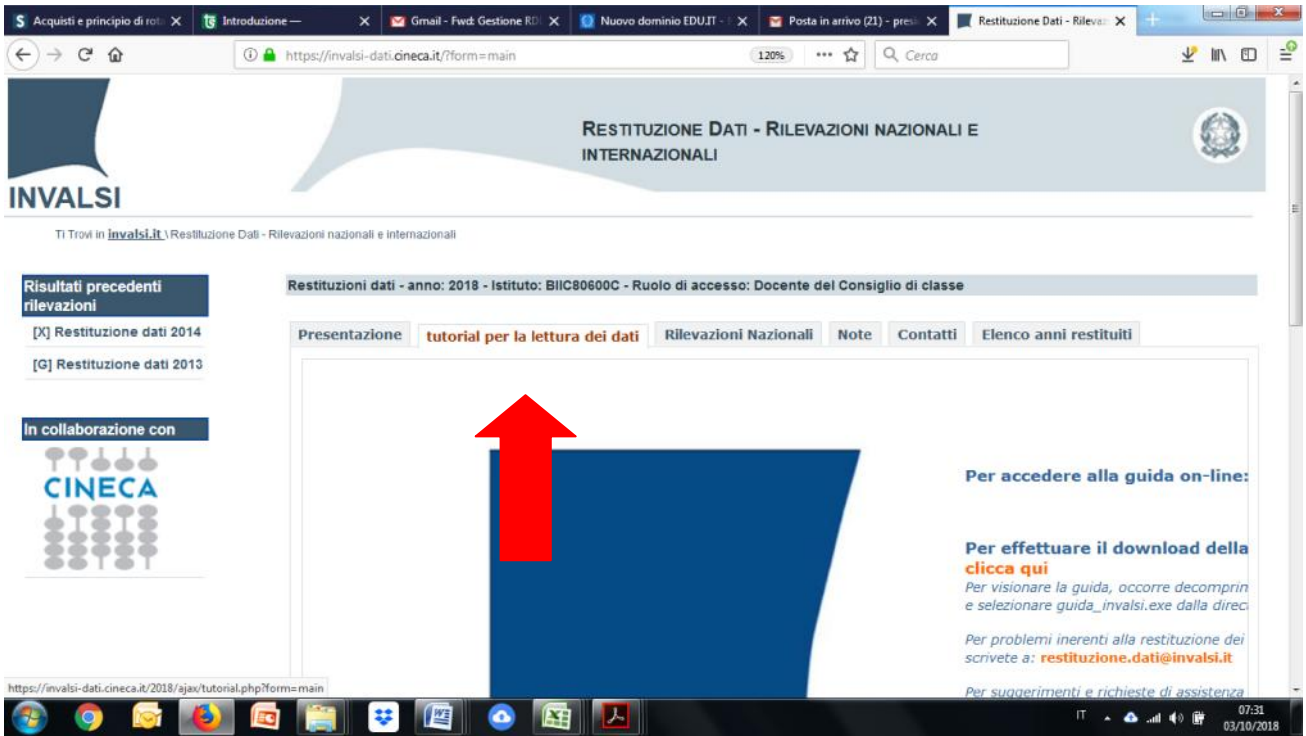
S Acquisti e principio di rota ✕
Introduzione — ✕
Gmail - Fwd: Gestione RD ✕
Nuovo dominio EDU.IT - ✕
Posta in arrivo (21) - presi ✕
Restituzione Dati - Rilevaz ✕

https://invalsi-dati.cineca.it/?form=main
120%
Cerca

INVALSI

RESTITUZIONE DATI - RILEVAZIONI NAZIONALI E INTERNAZIONALI

Ti Trovi in invalsi.it \ Restituzione Dati - Rilevazioni nazionali e internazionali

Risultati precedenti rilevazioni
[X] Restituzione dati 2014
[G] Restituzione dati 2013

In collaborazione con
CINECA

Restituzioni dati - anno: 2018 - Istituto: BIIC80600C - Ruolo di accesso: Docente del Consiglio di classe

Presentazione | tutorial per la lettura dei dati | Rilevazioni Nazionali | Note | Contatti | Elenco anni restituiti

Per accedere alla guida on-line:

Per effettuare il download della
clicca qui
Per visionare la guida, occorre decomprin
e selezionare guida_invalsi.exe dalla direc

Per problemi inerenti alla restituzione dei
scrivete a: restituzione.dati@invalsi.it

Per suggerimenti e richieste di assistenza

https://invalsi-dati.cineca.it/2018/ajax/tutorial.php?form=main

IT
07:31
03/10/2018